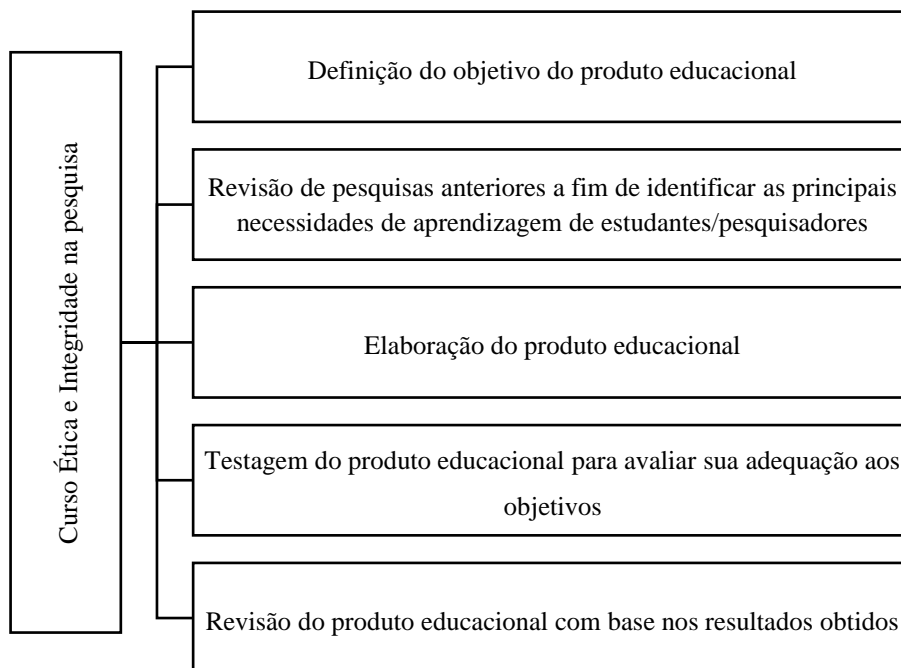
Curso Ética e Integridade na pesquisa

Definição do objetivo do produto educacional

Revisão de pesquisas anteriores a fim de identificar as principais necessidades de aprendizagem de estudantes/pesquisadores

Elaboração do produto educacional

Testagem do produto educacional para avaliar sua adequação aos objetivos

Revisão do produto educacional com base nos resultados obtidos